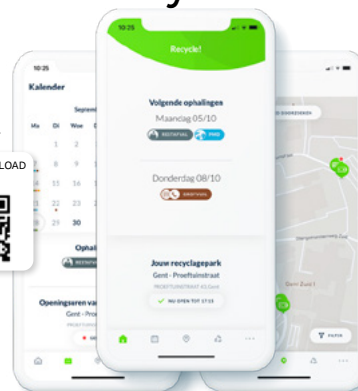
10:25

Recycle!

Volgende ophalingen

Maandag 05/10

RESTAFVAL PMD

Donderdag 08/10

GFT

Jouw recyclagepark

Gent - Proefsvinstraat

PROEFTUINSTRAAT 43, Gent

NU OPEN TOT 17:15

10:25

Kalender

Septem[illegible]

Ma Di Woe Do

1 2

7 8 9

14 15 16

21 22 23

28 29 30

Ophal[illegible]

RESTAFVAL

Openingsuren va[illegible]

Gent - Proefs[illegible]

LOAD

Gent Zuid

FILTER